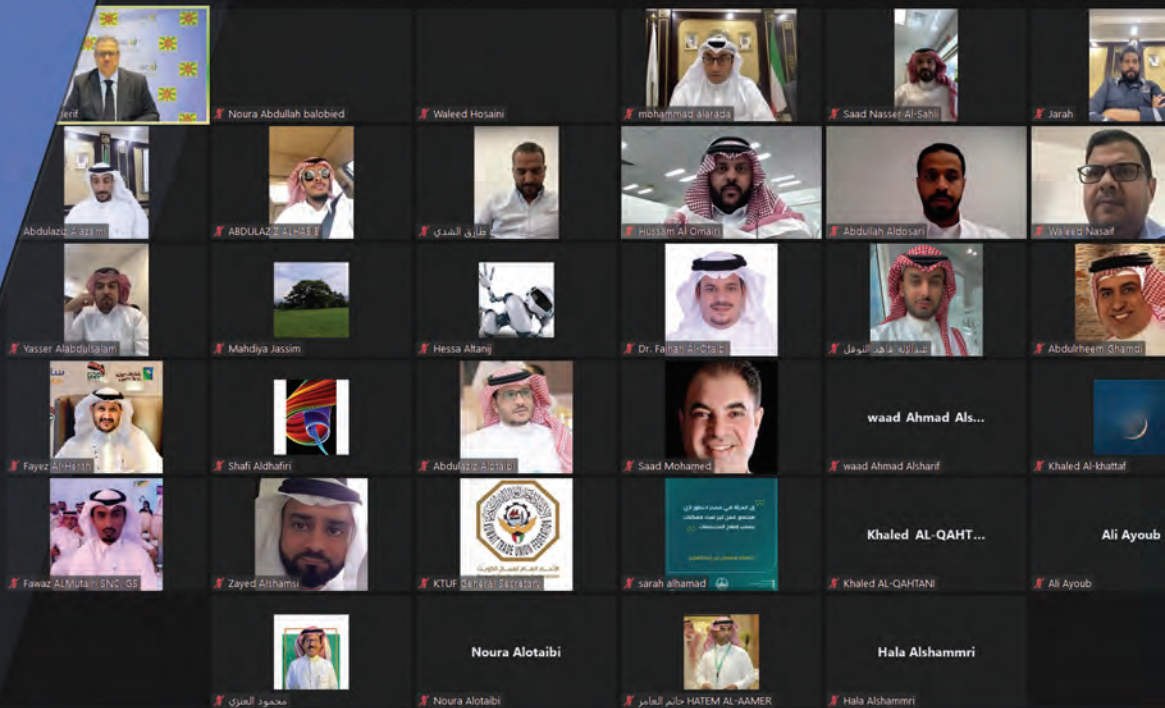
erif

Noura Abdullah balobied

Waleed Hosaini

mohammad alarada

Saad Nasser Al-Sahli

Jarah

Abdulaziz Alazmi

ABDULAZIZ ALHAB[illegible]

طارق الشدي

Hussam Al Omairi

Abdullah Aldosari

Waleed Nasaif

Yasser Alabdulsalam

Mahdiya Jassim

Hessa Altanij

Dr. Faihan Al-Otaibi

عبدالاله فاهد النوفل

Abdulrheem Shamdi

Fayez Al-Harthi

Shafi Aldhafiri

Abdulaziz Alotaibi

Saad Mohamed

waad Ahmad Als...

waad Ahmad Alsharif

Khaled Al-khattaf

Fawaz ALMutairi SNC. GS

Zayed Alshamsi

KUWAIT TRADE UNION FEDERATION

الاتحاد العام لعمال الكويت

KTUF General Secretary

sarah alhamad

Khaled AL-QAHT...

Khaled AL-QAHTANI

Ali Ayoub

Ali Ayoub

محمود العنزي

Noura Alotaibi

Noura Alotaibi

حاتم العامر HATEM AL-AAMER

Hala Alshammri

Hala Alshammri